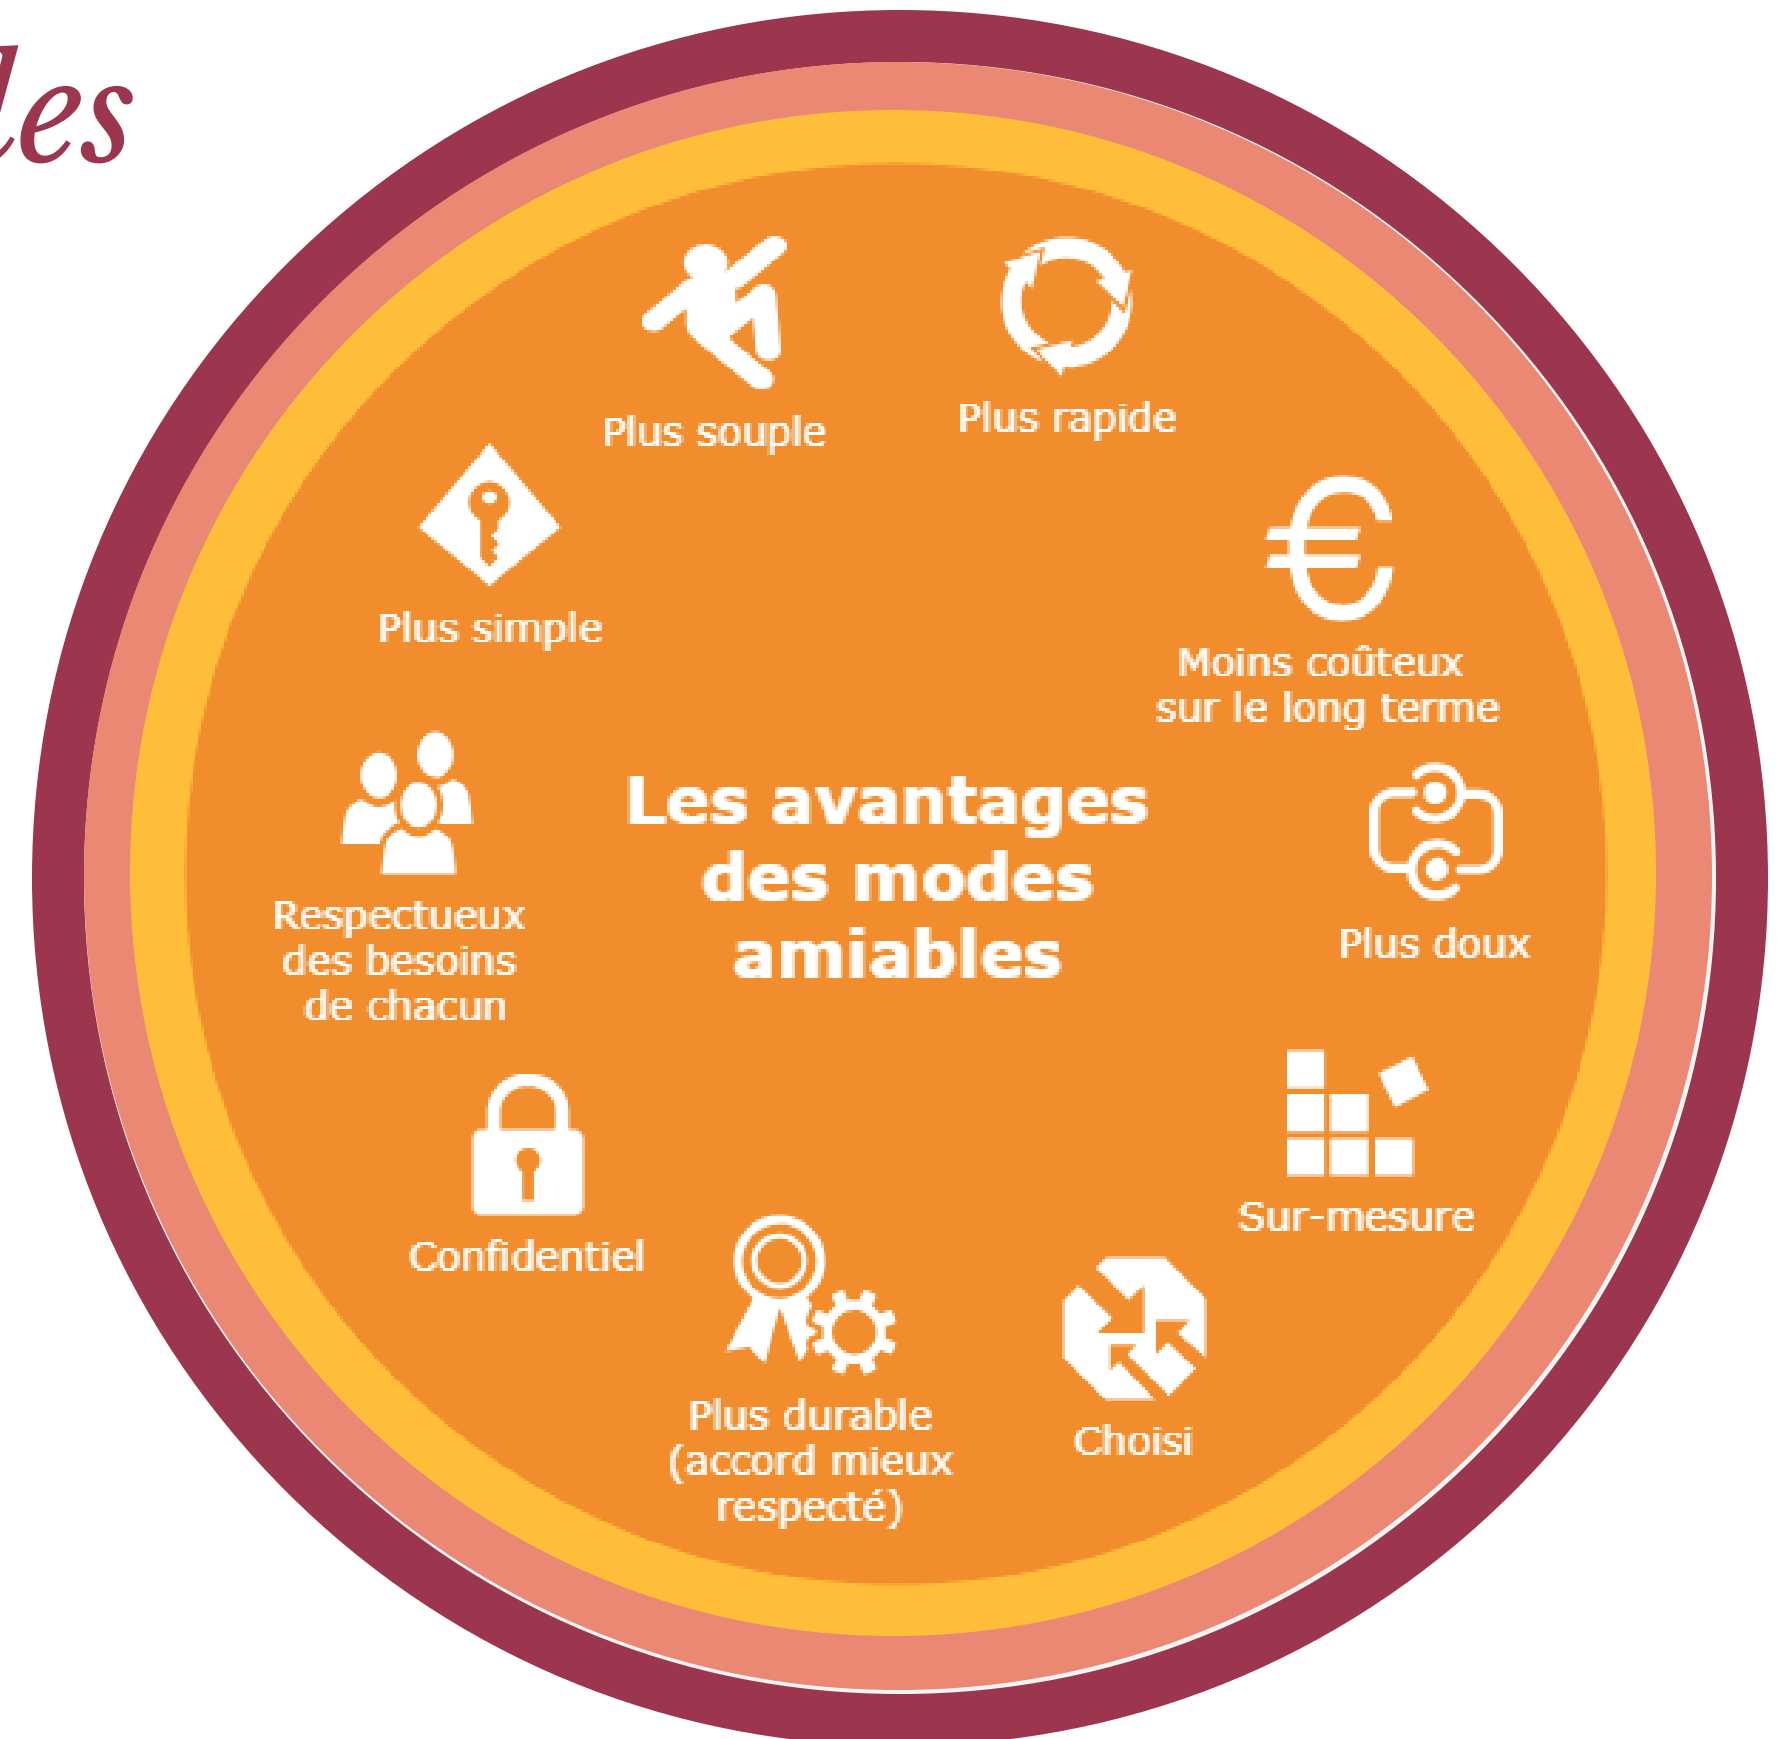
les

Les avantages des modes amiables

Plus souple

Plus rapide

Moins coûteux sur le long terme

Plus doux

Sur-mesure

Choisi

Plus durable (accord mieux respecté)

Confidentiel

Respectueux des besoins de chacun

Plus simple